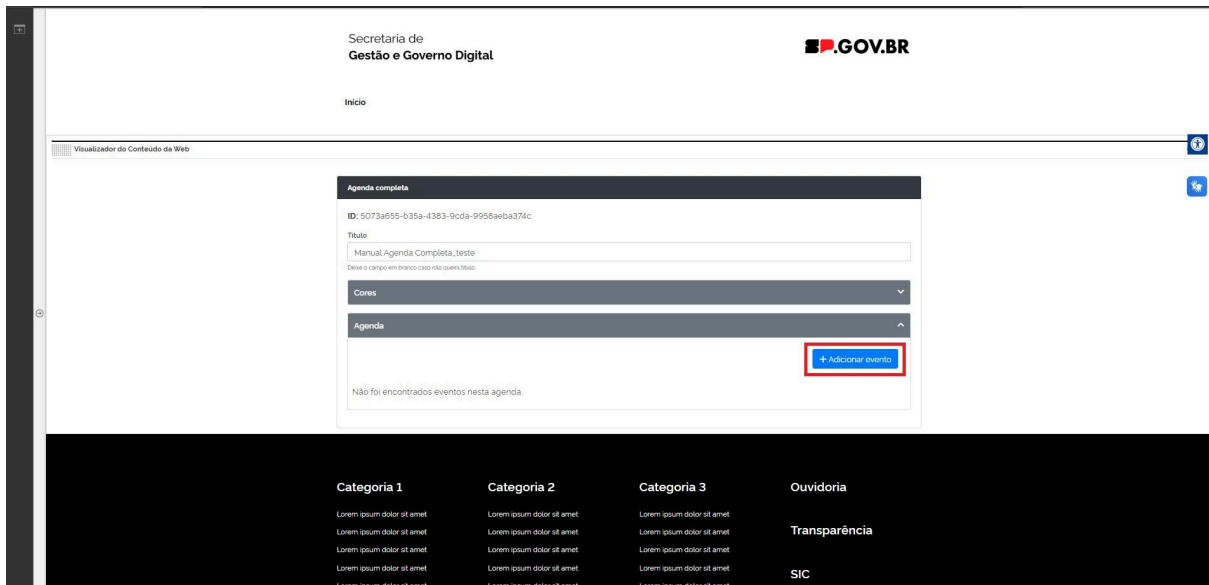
Secretaria de
Gestão e Governo Digital

SP.GOV.BR

Início

Visualizador do Conteúdo da Web

Agenda completa

ID: 5073a655-b35a-4383-9cda-9958aeba374c

Título

Manual Agenda Completa_teste

Deixe o campo em branco caso não queira título.

Cores

Agenda

+ Adicionar evento

Não foi encontrados eventos nesta agenda

Categoria 1

Lorem ipsum dolor sit amet
Lorem ipsum dolor sit amet
Lorem ipsum dolor sit amet
Lorem ipsum dolor sit amet

Categoria 2

Lorem ipsum dolor sit amet
Lorem ipsum dolor sit amet
Lorem ipsum dolor sit amet
Lorem ipsum dolor sit amet

Categoria 3

Lorem ipsum dolor sit amet
Lorem ipsum dolor sit amet
Lorem ipsum dolor sit amet
Lorem ipsum dolor sit amet

Ouvidoria

Transparência

SIC